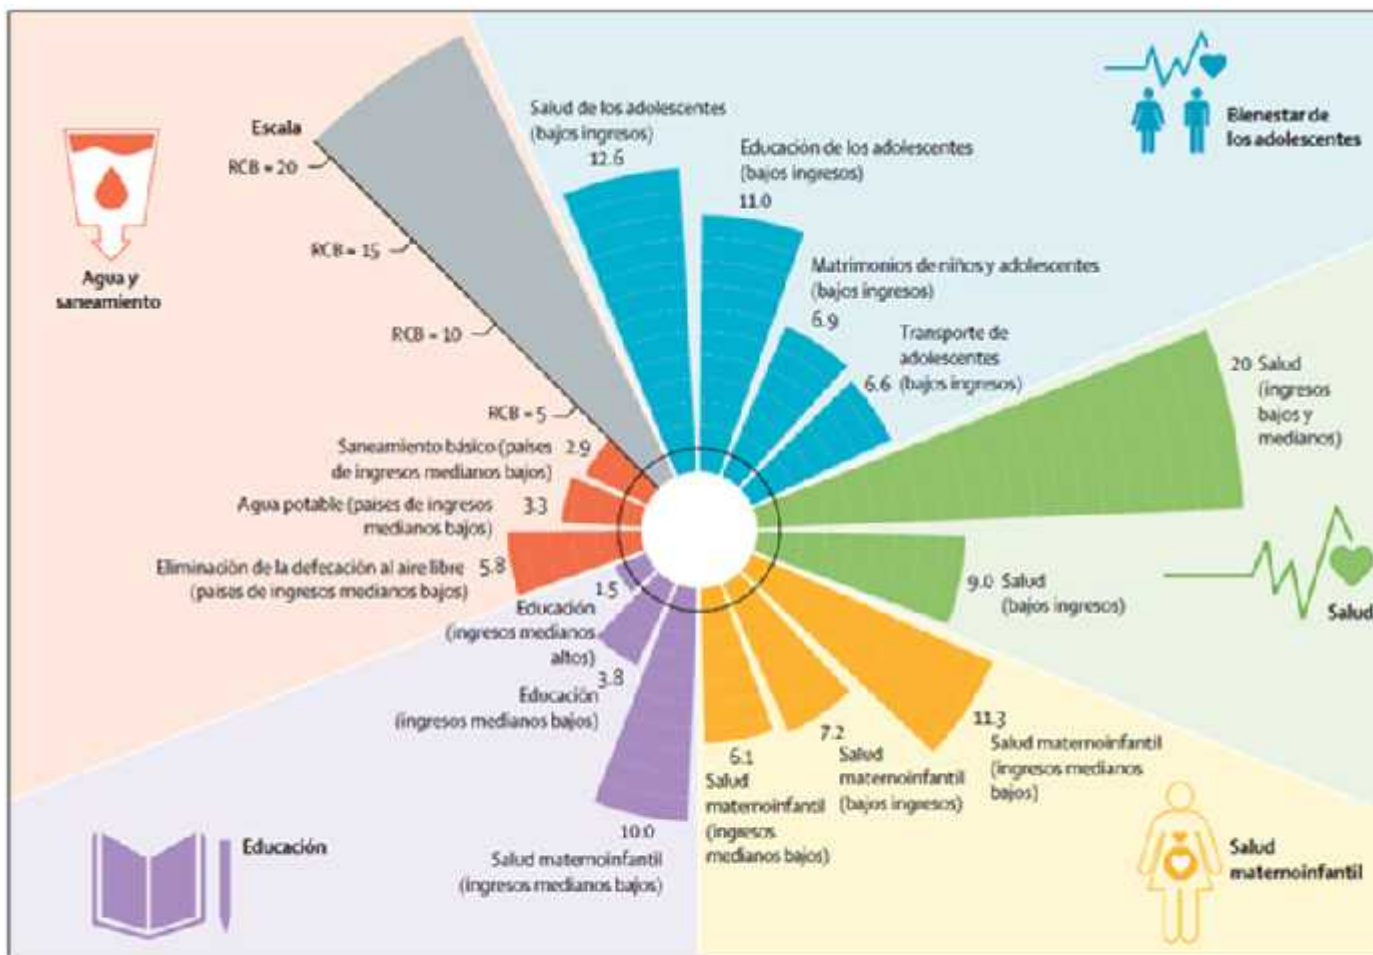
Agua y saneamiento

Escala
RCB = 20
RCB = 15
RCB = 10
RCB = 5

Salud de los adolescentes (bajos ingresos)
12.6

Educación de los adolescentes (bajos ingresos)
11.0

Matrimonios de niños y adolescentes (bajos ingresos)
6.9

Transporte de adolescentes
6.6 (bajos ingresos)

Bienestar de los adolescentes

20 Salud (ingresos bajos y medianos)

9.0 Salud (bajos ingresos)

Salud

Saneamiento básico (países de ingresos medianos bajos) 2.9
Agua potable (países de ingresos medianos bajos) 3.3
Eliminación de la defecación al aire libre (países de ingresos medianos bajos) 5.8

1.5
Educación (ingresos medianos altos)
3.8
Educación (ingresos medianos bajos)

10.0
Salud maternoinfantil (ingresos medianos bajos)

6.1
Salud maternoinfantil (ingresos medianos bajos)

7.2
Salud maternoinfantil (bajos ingresos)

11.3
Salud maternoinfantil (ingresos medianos bajos)

Educación

Salud maternoinfantil